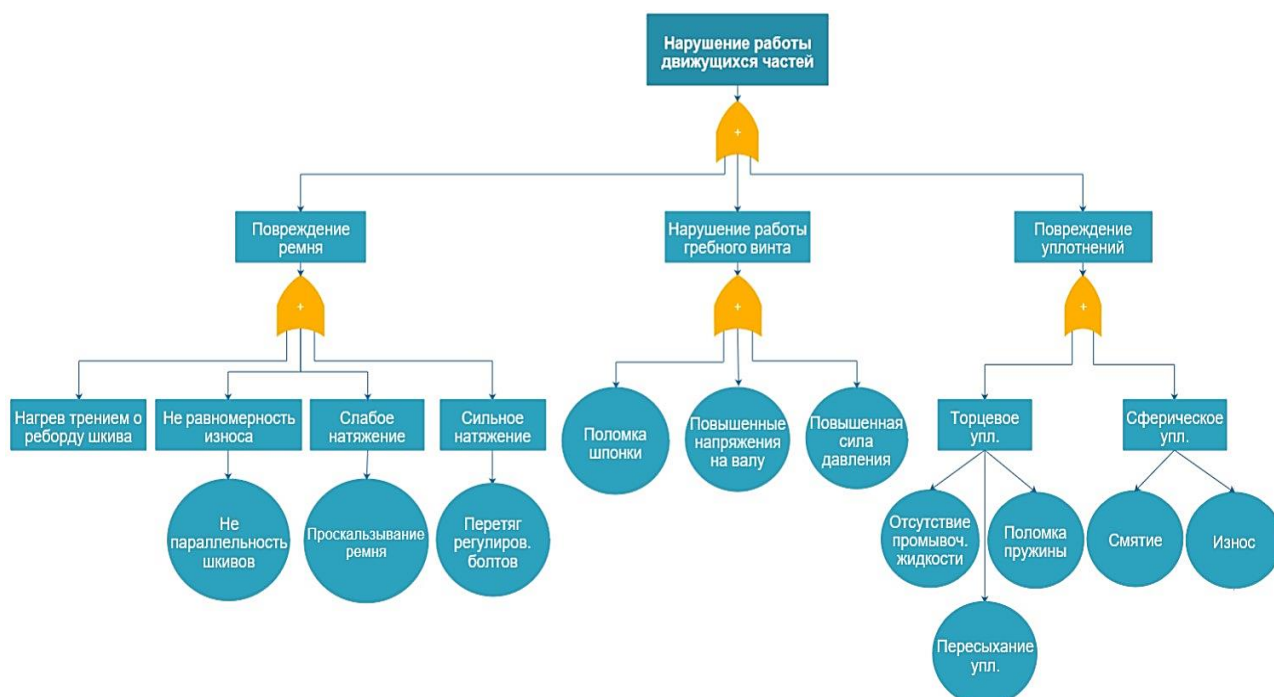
Нарушение работы движущихся частей

+

Повреждение ремня

Нарушение работы гребного винта

Повреждение уплотнений

+

+

+

Нагрев трением о реборду шкива

Не равномерность износа

Слабое натяжение

Сильное натяжение

Не параллельность шкивов

Проскальзывание ремня

Перетяг регулиров. болтов

Поломка шпонки

Повышенные напряжения на валу

Повышенная сила давления

Торцевое упл.

Сферическое упл.

Отсутствие промывоч. жидкости

Поломка пружины

Пересыхание упл.

Смятие

Износ